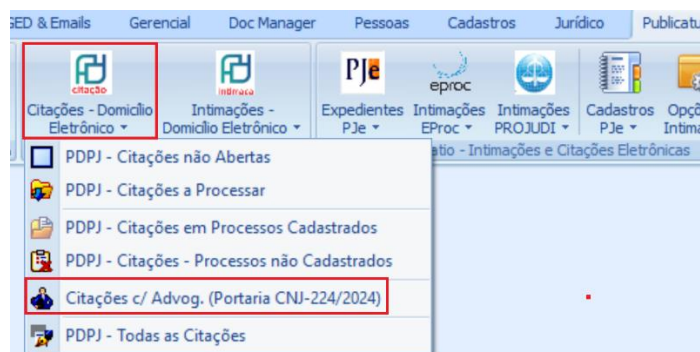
GED & Emails | Gerencial | Doc Manager | Pessoas | Cadastros | Jurídico | Publicatu

citação
Citações - Domicílio Eletrônico ▾

intimação
Intimações - Domicílio Eletrônico ▾

PJe
Expedientes PJe ▾

eproc
Intimações EProc ▾

Intimações PROJUDI ▾

Cadastros PJe ▾

Opçõ Intima

atio - Intimações e Citações Eletrônicas

PDPJ - Citações não Abertas
PDPJ - Citações a Processar
PDPJ - Citações em Processos Cadastrados
PDPJ - Citações - Processos não Cadastrados
Citações c/ Advog. (Portaria CNJ-224/2024)
PDPJ - Todas as Citações